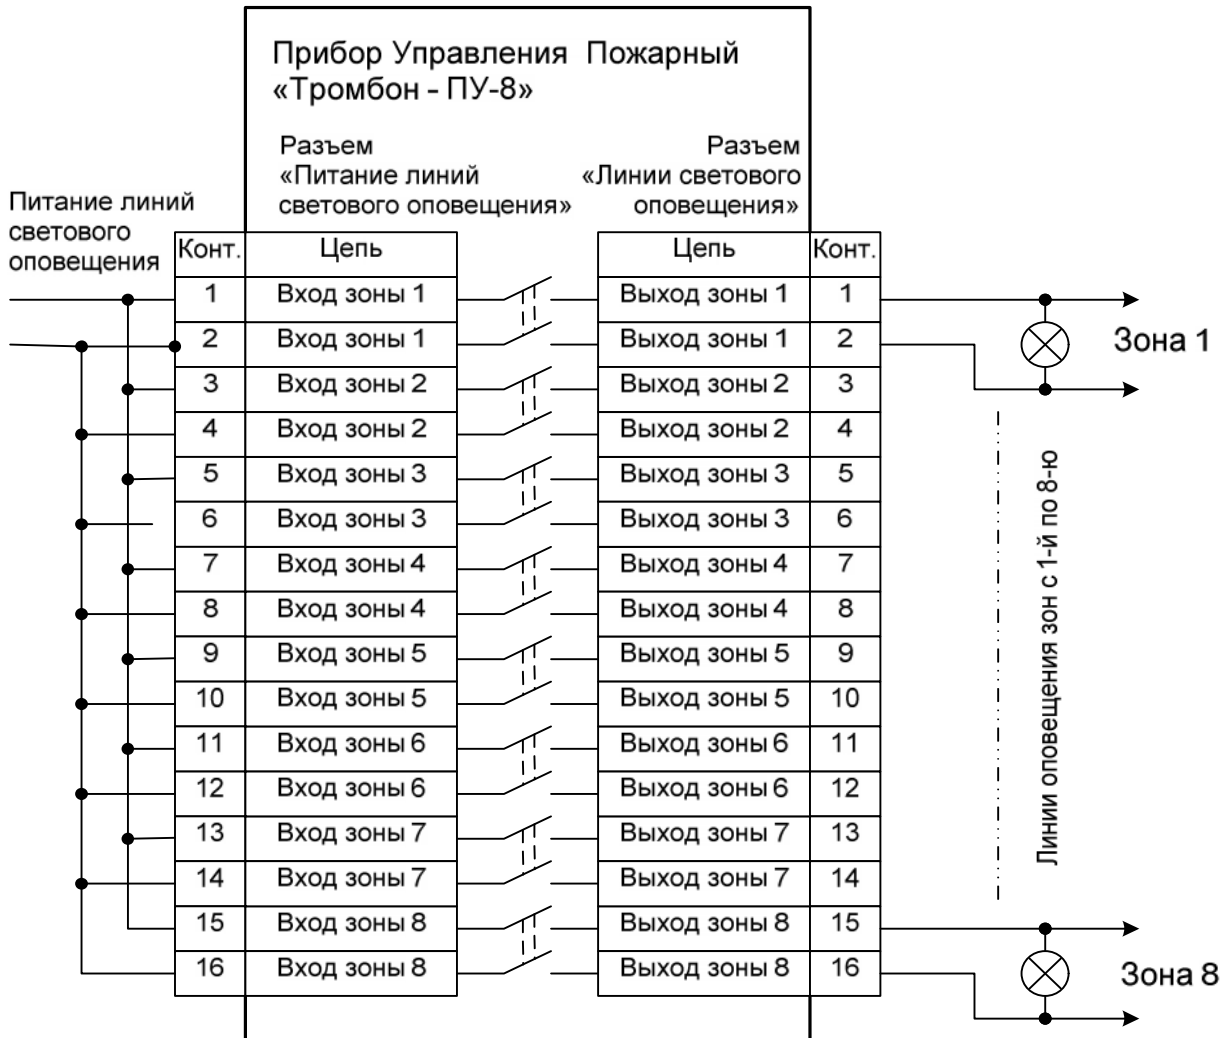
Прибор Управления Пожарный «Тромбон - ПУ-8»

Разъем «Питание линий светового оповещения»

Разъем «Линии светового оповещения»

Питание линий светового оповещения

| Конт. | Цепь |
|---|---|
| 1 | Вход зоны 1 |
| 2 | Вход зоны 1 |
| 3 | Вход зоны 2 |
| 4 | Вход зоны 2 |
| 5 | Вход зоны 3 |
| 6 | Вход зоны 3 |
| 7 | Вход зоны 4 |
| 8 | Вход зоны 4 |
| 9 | Вход зоны 5 |
| 10 | Вход зоны 5 |
| 11 | Вход зоны 6 |
| 12 | Вход зоны 6 |
| 13 | Вход зоны 7 |
| 14 | Вход зоны 7 |
| 15 | Вход зоны 8 |
| 16 | Вход зоны 8 |

| Цепь | Конт. |
|---|---|
| Выход зоны 1 | 1 |
| Выход зоны 1 | 2 |
| Выход зоны 2 | 3 |
| Выход зоны 2 | 4 |
| Выход зоны 3 | 5 |
| Выход зоны 3 | 6 |
| Выход зоны 4 | 7 |
| Выход зоны 4 | 8 |
| Выход зоны 5 | 9 |
| Выход зоны 5 | 10 |
| Выход зоны 6 | 11 |
| Выход зоны 6 | 12 |
| Выход зоны 7 | 13 |
| Выход зоны 7 | 14 |
| Выход зоны 8 | 15 |
| Выход зоны 8 | 16 |

Зона 1

Линии оповещения зон с 1-й по 8-ю

Зона 8